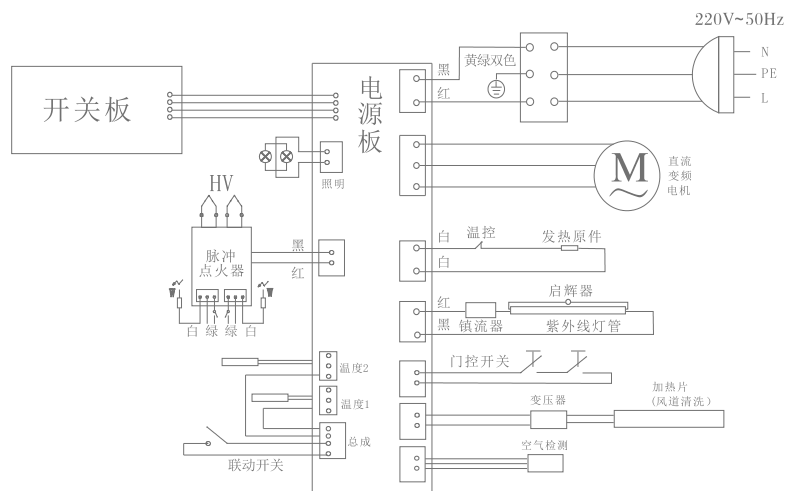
220V~50Hz

N
PE
L

开关板

电源板

黑
红
黄绿双色

照明

直流
变频
电机

M

HV

脉冲
点火器

黑
红

白 绿 绿 白

白
温控
发热原件
白

红
启辉器
黑
镇流器
紫外线灯管

门控开关

温度2

温度1

变压器
加热片
(风道清洗)

总成

空气检测

联动开关